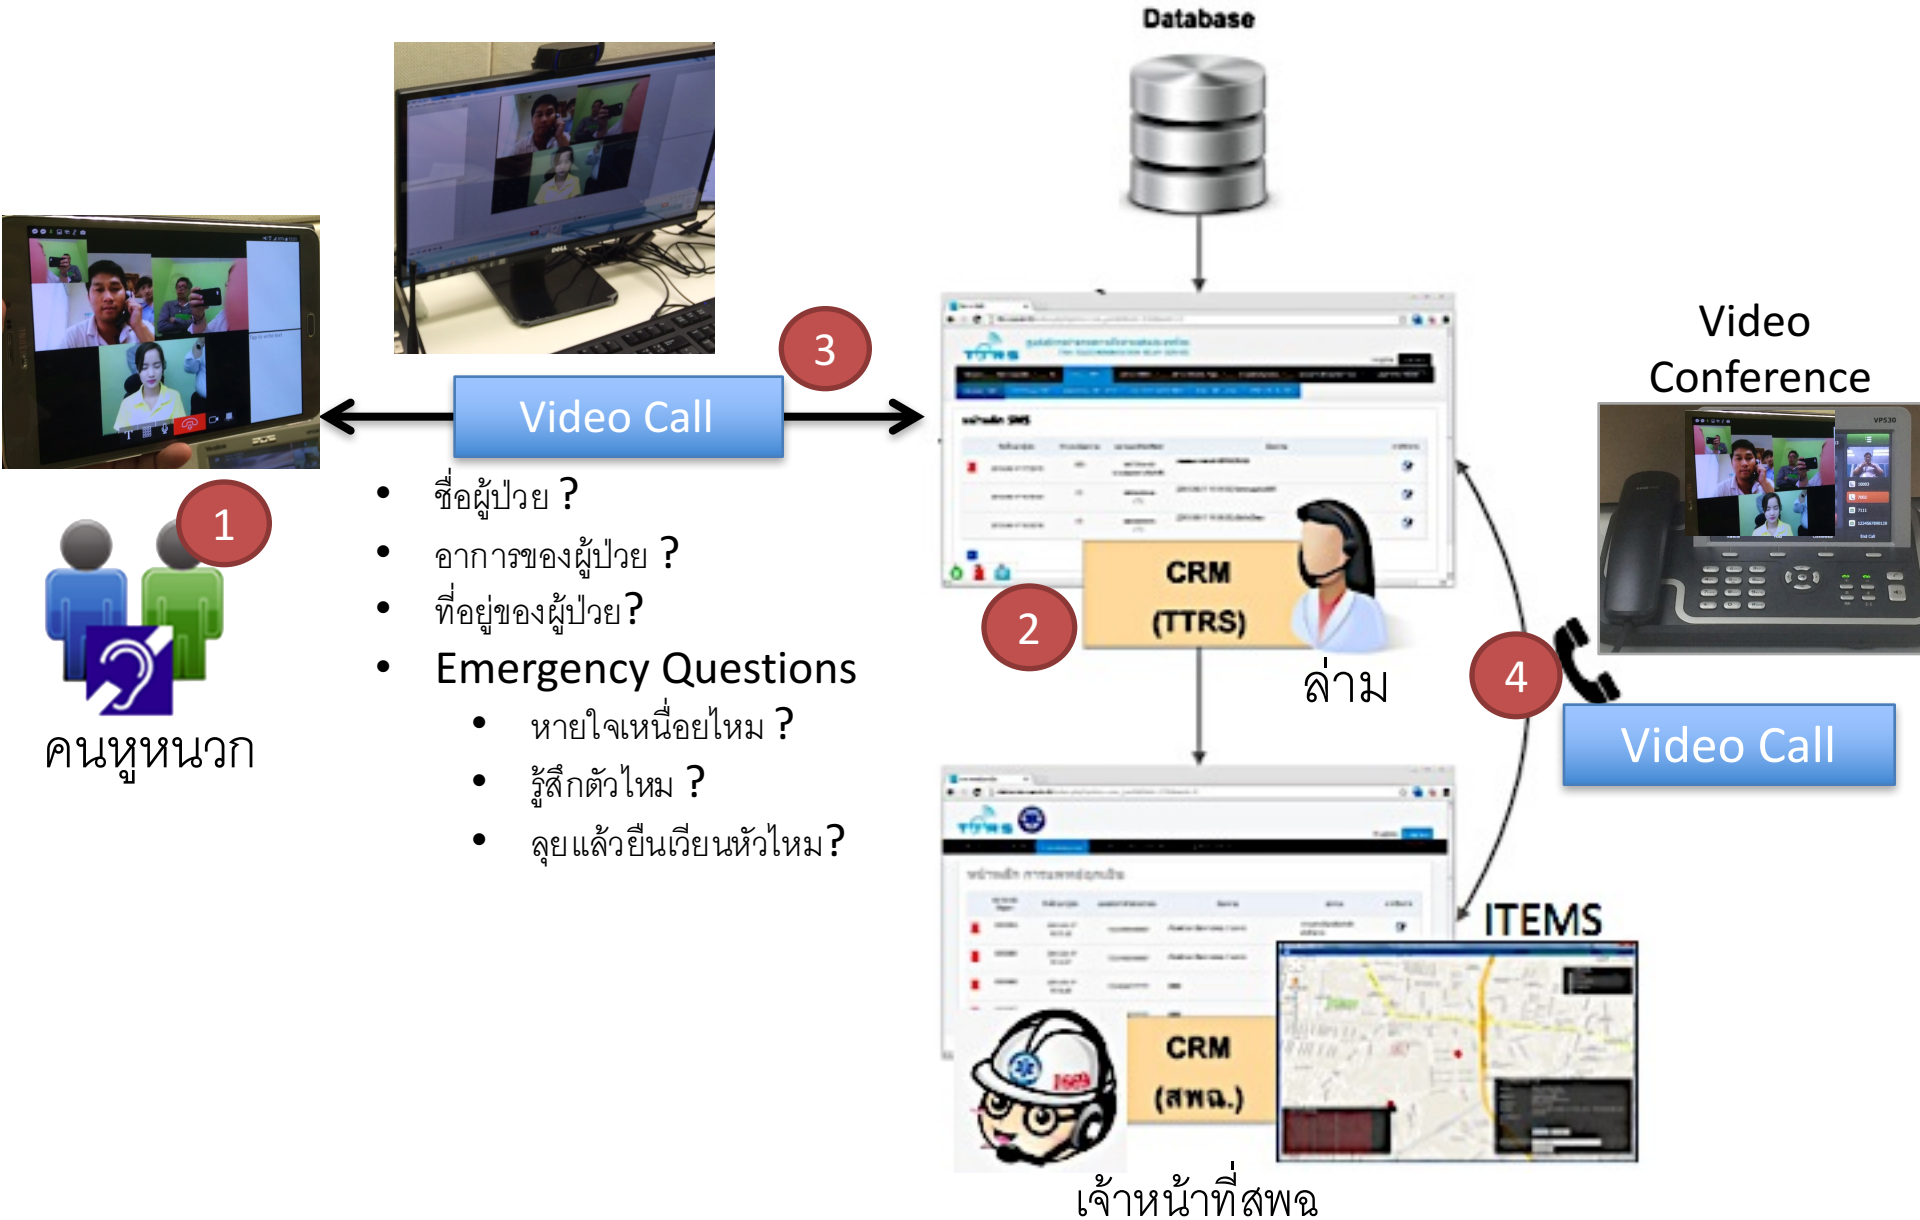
Database

3

Video Call

Video Conference

1

คนหูหนวก

- ชื่อผู้ป่วย ?
- อาการของผู้ป่วย ?
- ที่อยู่ของผู้ป่วย?
- Emergency Questions
  - หายใจเหนื่อยไหม ?
  - รู้สึกตัวไหม ?
  - ลุยแล้วยืนเวียนหัวไหม?

2

CRM (TTRS)

ล่าม

4

Video Call

ITEMS

CRM (สพฉ.)

เจ้าหน้าที่สพฉ